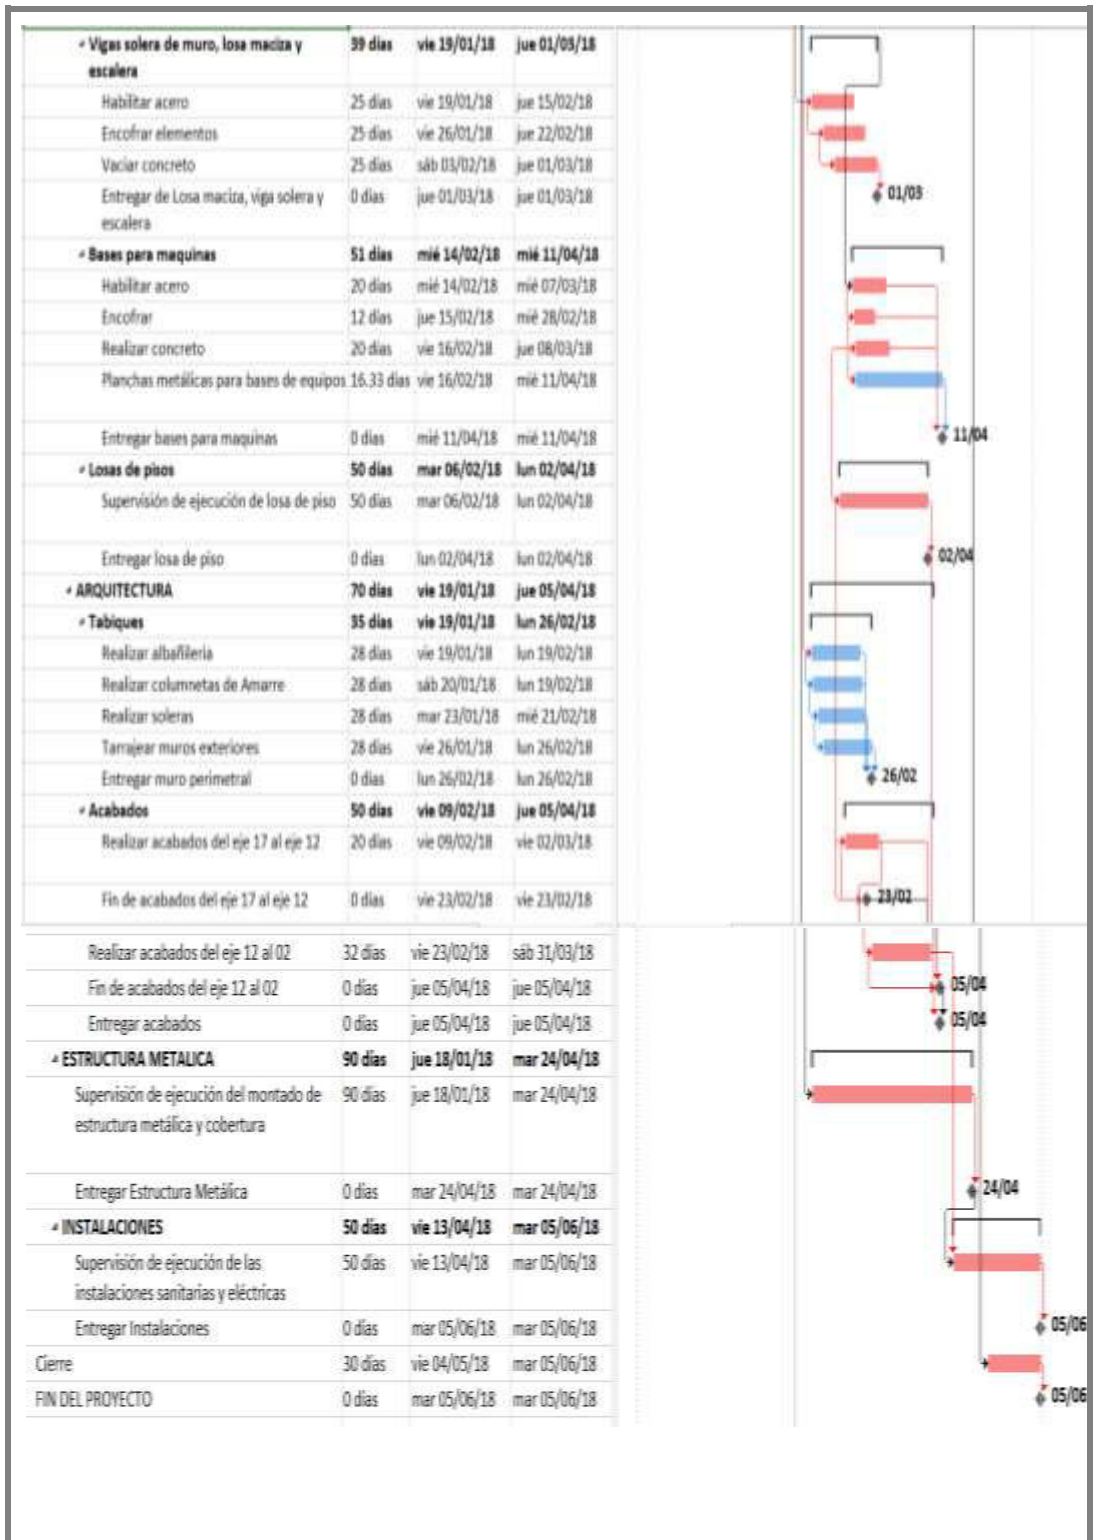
| | | | |
|---|---|---|---|
| Vigas solera de muro, losa maciza y escalera | 39 días | vie 19/01/18 | jue 01/03/18 |
| Habilitar acero | 25 días | vie 19/01/18 | jue 15/02/18 |
| Encofrar elementos | 25 días | vie 26/01/18 | jue 22/02/18 |
| Vaciar concreto | 25 días | sáb 03/02/18 | jue 01/03/18 |
| Entregar de Losa maciza, viga solera y escalera | 0 días | jue 01/03/18 | jue 01/03/18 |
| Bases para maquinas | 51 días | mié 14/02/18 | mié 11/04/18 |
| Habilitar acero | 20 días | mié 14/02/18 | mié 07/03/18 |
| Encofrar | 12 días | jue 15/02/18 | mié 28/02/18 |
| Realizar concreto | 20 días | vie 16/02/18 | jue 08/03/18 |
| Planchas metálicas para bases de equipos | 16.33 días | vie 16/02/18 | mié 11/04/18 |
| Entregar bases para maquinas | 0 días | mié 11/04/18 | mié 11/04/18 |
| Losas de pisos | 50 días | mar 06/02/18 | lun 02/04/18 |
| Supervisión de ejecución de losa de piso | 50 días | mar 06/02/18 | lun 02/04/18 |
| Entregar losa de piso | 0 días | lun 02/04/18 | lun 02/04/18 |
| ARQUITECTURA | 70 días | vie 19/01/18 | jue 05/04/18 |
| Tabiques | 35 días | vie 19/01/18 | lun 26/02/18 |
| Realizar albañilería | 28 días | vie 19/01/18 | lun 19/02/18 |
| Realizar columnetas de Amarre | 28 días | sáb 20/01/18 | lun 19/02/18 |
| Realizar soleras | 28 días | mar 23/01/18 | mié 21/02/18 |
| Tarrajear muros exteriores | 28 días | vie 26/01/18 | lun 26/02/18 |
| Entregar muro perimetral | 0 días | lun 26/02/18 | lun 26/02/18 |
| Acabados | 50 días | vie 09/02/18 | jue 05/04/18 |
| Realizar acabados del eje 17 al eje 12 | 20 días | vie 09/02/18 | vie 02/03/18 |
| Fin de acabados del eje 17 al eje 12 | 0 días | vie 23/02/18 | vie 23/02/18 |
| Realizar acabados del eje 12 al 02 | 32 días | vie 23/02/18 | sáb 31/03/18 |
| Fin de acabados del eje 12 al 02 | 0 días | jue 05/04/18 | jue 05/04/18 |
| Entregar acabados | 0 días | jue 05/04/18 | jue 05/04/18 |
| ESTRUCTURA METALICA | 90 días | jue 18/01/18 | mar 24/04/18 |
| Supervisión de ejecución del montado de estructura metálica y cobertura | 90 días | jue 18/01/18 | mar 24/04/18 |
| Entregar Estructura Metálica | 0 días | mar 24/04/18 | mar 24/04/18 |
| INSTALACIONES | 50 días | vie 13/04/18 | mar 05/06/18 |
| Supervisión de ejecución de las instalaciones sanitarias y eléctricas | 50 días | vie 13/04/18 | mar 05/06/18 |
| Entregar Instalaciones | 0 días | mar 05/06/18 | mar 05/06/18 |
| Cierre | 30 días | vie 04/05/18 | mar 05/06/18 |
| FIN DEL PROYECTO | 0 días | mar 05/06/18 | mar 05/06/18 |

01/03
11/04
02/04
26/02
23/02
05/04
05/04
24/04
05/06
05/06